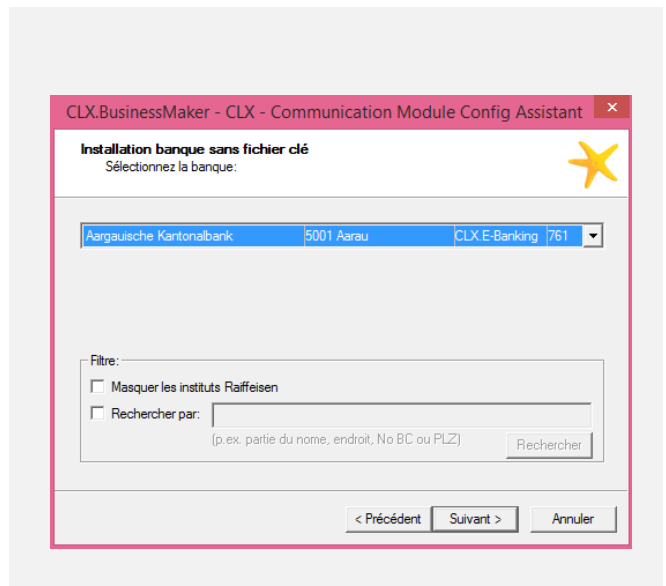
CLX.BusinessMaker - CLX - Communication Module Config Assistant

Installation banque sans fichier clé
Sélectionnez la banque:

Aargauische Kantonalbank 5001 Aarau CLX.E-Banking 761

Filtre:
Masquer les instituts Raiffeisen
Rechercher par:
(p.ex. partie du nome, endroit, No BC ou PLZ)
Rechercher

< Précédent
Suivant >
Annuler